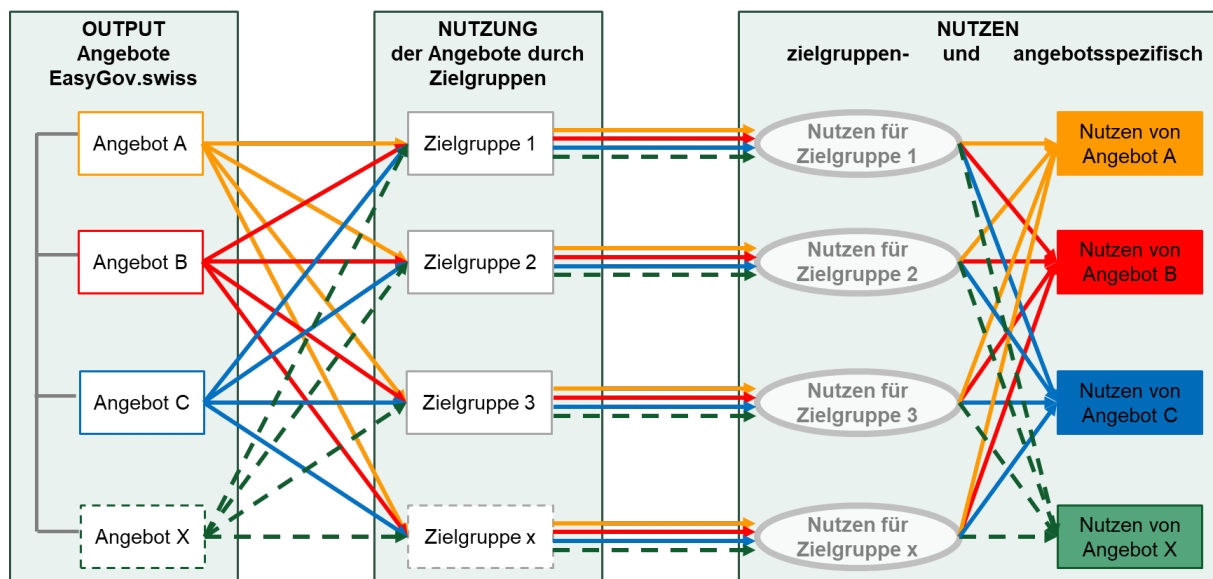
OUTPUT
Angebote
EasyGov.swiss

NUTZUNG
der Angebote durch
Zielgruppen

NUTZEN
zielgruppen- und angebotsspezifisch

Angebot A

Angebot B

Angebot C

Angebot X

Zielgruppe 1

Zielgruppe 2

Zielgruppe 3

Zielgruppe x

Nutzen für Zielgruppe 1

Nutzen für Zielgruppe 2

Nutzen für Zielgruppe 3

Nutzen für Zielgruppe x

Nutzen von Angebot A

Nutzen von Angebot B

Nutzen von Angebot C

Nutzen von Angebot X